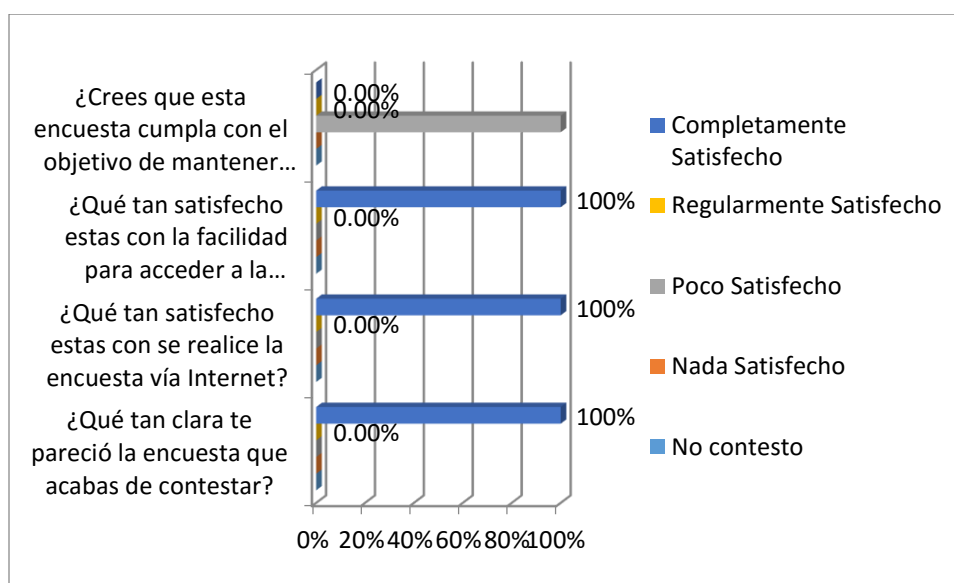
¿Crees que esta encuesta cumpla con el objetivo de mantener…

0.00%
0.00%

¿Qué tan satisfecho estas con la facilidad para acceder a la…

100%
0.00%

¿Qué tan satisfecho estas con se realice la encuesta vía Internet?

100%
0.00%

¿Qué tan clara te pareció la encuesta que acabas de contestar?

100%
0.00%

0% 20% 40% 60% 80% 100%

Completamente Satisfecho
Regularmente Satisfecho
Poco Satisfecho
Nada Satisfecho
No contesto